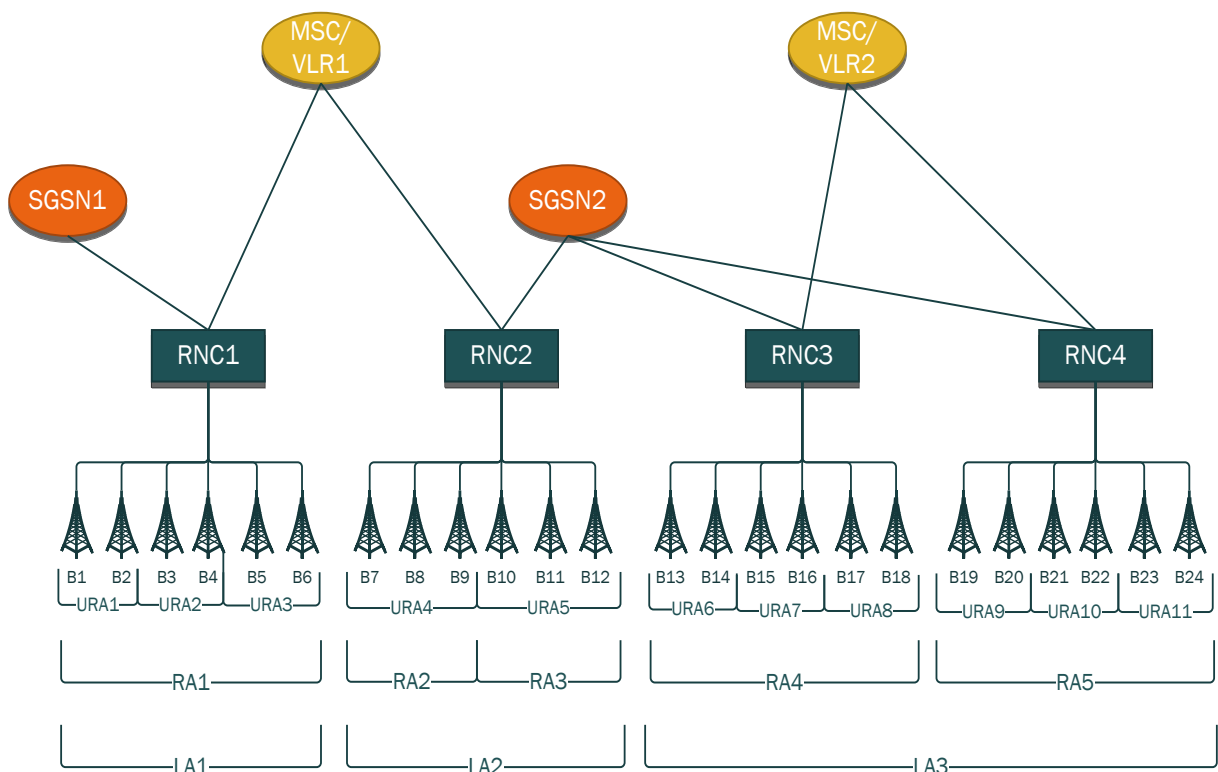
MSC/
VLR1

MSC/
VLR2

SGSN1

SGSN2

RNC1

RNC2

RNC3

RNC4

B1 B2 B3 B4 B5 B6

URA1 URA2 URA3

B7 B8 B9 B10 B11 B12

URA4 URA5

B13 B14 B15 B16 B17 B18

URA6 URA7 URA8

B19 B20 B21 B22 B23 B24

URA9 URA10 URA11

RA1

RA2 RA3

RA4

RA5

LA1

LA2

LA3